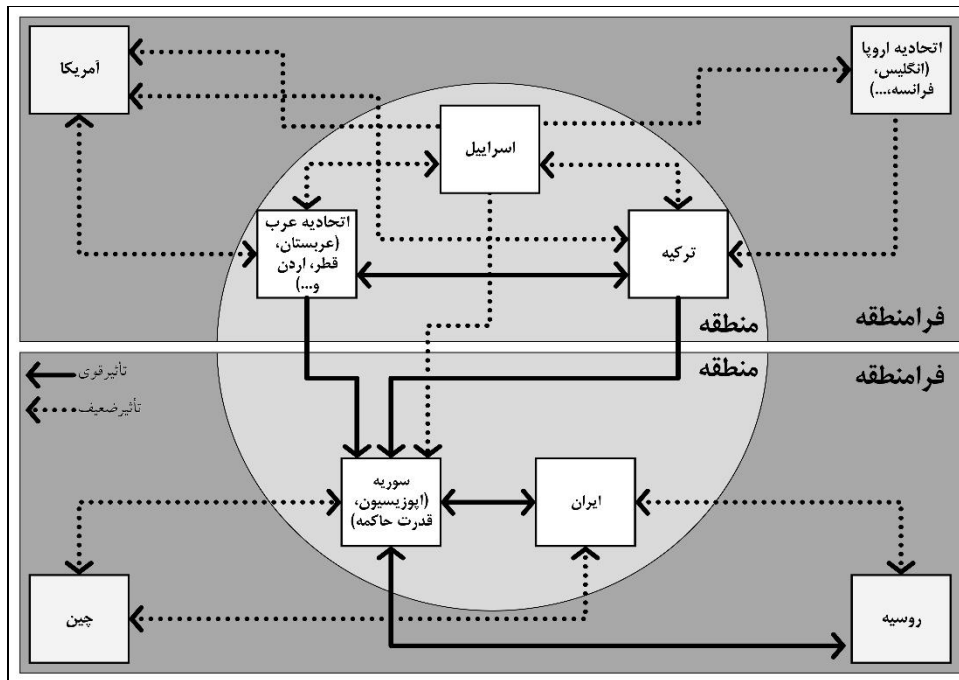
آمریکا

اتحادیه اروپا (انگلیس، فرانسه،...)

اسراییل

اتحادیه عرب (عربستان، قطر، اردن و...)

ترکیه

منطقه

فرامنطقه

تأثیرقوی

تأثیرضعیف

منطقه

فرامنطقه

سوریه (اپوزیسیون، قدرت حاکمه)

ایران

چین

روسیه